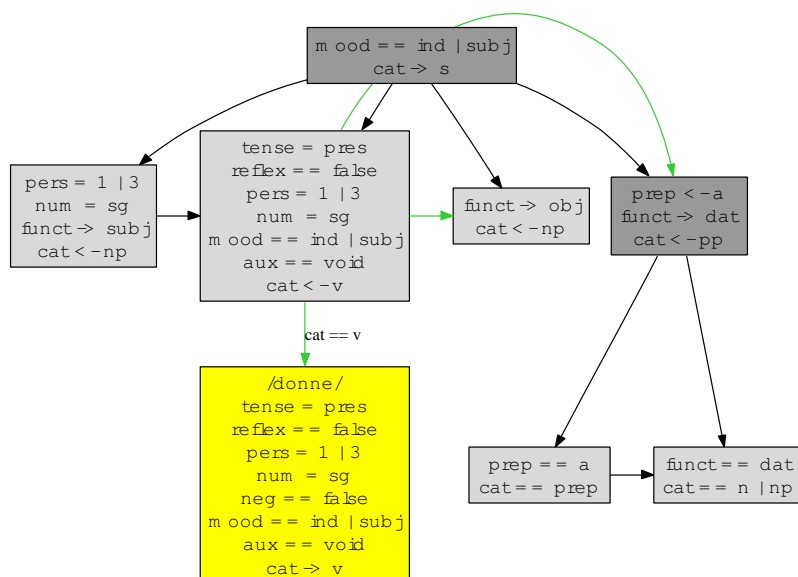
mood == ind | subj
cat -> s

pers = 1 | 3
num = sg
funct -> subj
cat <- np

tense = pres
reflex == false
pers = 1 | 3
num = sg
mood == ind | subj
aux == void
cat <- v

funct -> obj
cat <- np

prep <- a
funct -> dat
cat <- pp

cat == v

/donne/
tense = pres
reflex == false
pers = 1 | 3
num = sg
neg == false
mood == ind | subj
aux == void
cat -> v

prep == a
cat == prep

funct == dat
cat == n | np